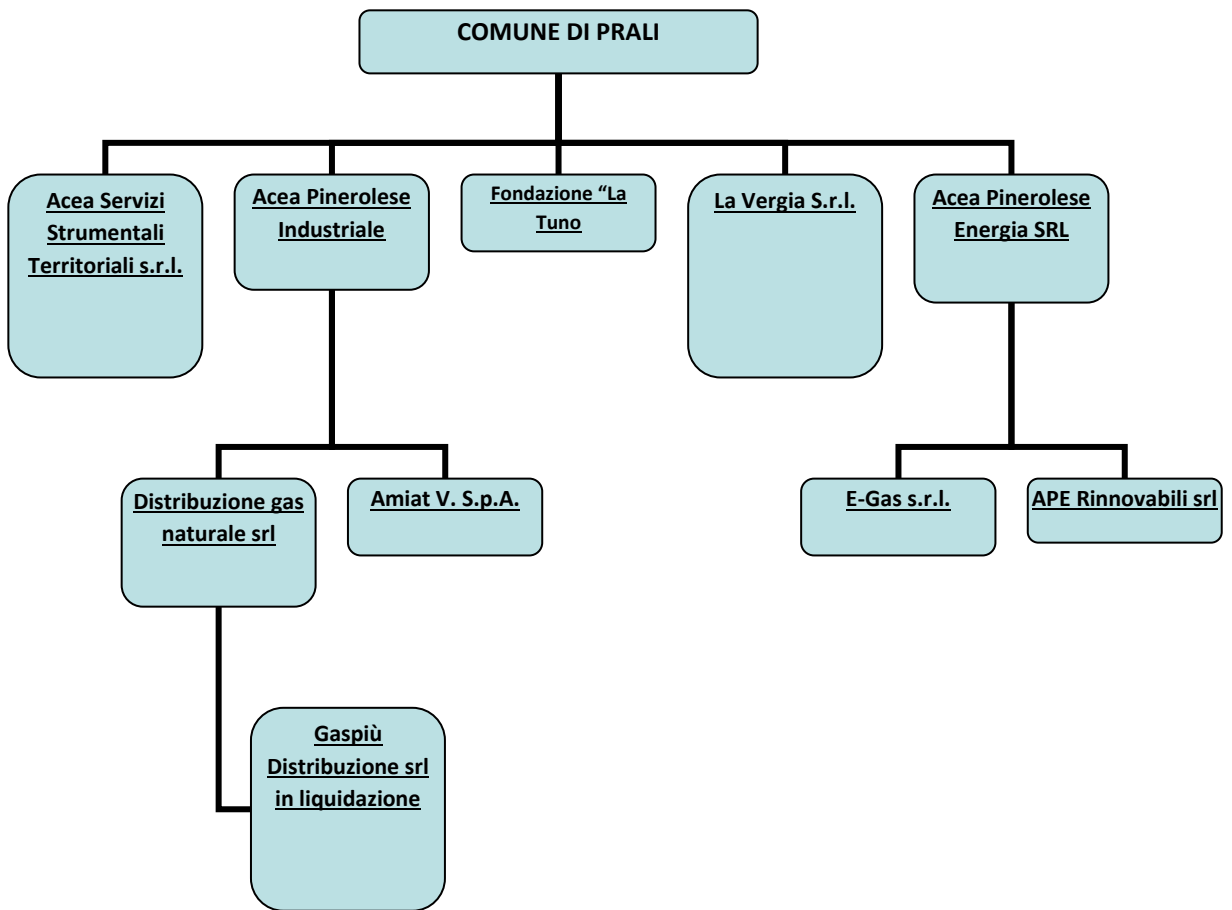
COMUNE DI PRALI

Acea Servizi Strumentali Territoriali s.r.l.

Acea Pinerolese Industriale

Fondazione "La Tuno

La Vergia S.r.l.

Acea Pinerolese Energia SRL

Distribuzione gas naturale srl

Amiat V. S.p.A.

E-Gas s.r.l.

APE Rinnovabili srl

Gaspiù Distribuzione srl in liquidazione